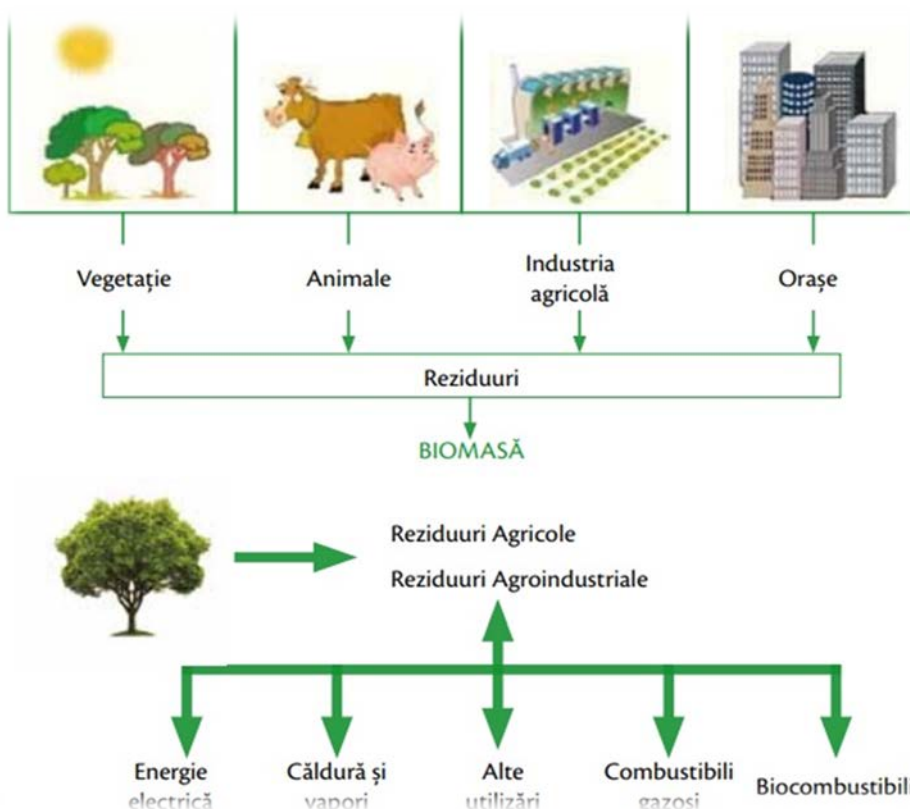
Vegetație

Animale

Industria agricolă

Orașe

Reziduuri

BIOMASĂ

Reziduuri Agricole

Reziduuri Agroindustriale

Energie electrică

Căldură și vapori

Alte utilizări

Combustibili gazoși

Biocombustibil